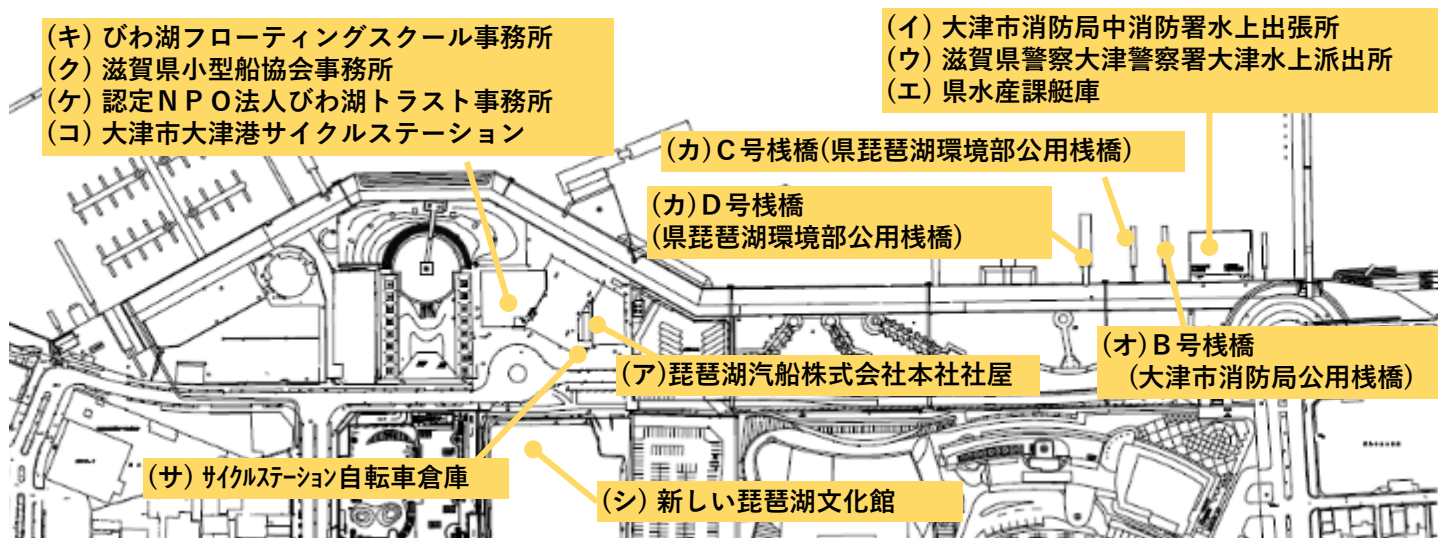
(キ) びわ湖フローティングスクール事務所
(ク) 滋賀県小型船協会事務所
(ケ) 認定ＮＰＯ法人びわ湖トラスト事務所
(コ) 大津市大津港サイクルステーション

(イ) 大津市消防局中消防署水上出張所
(ウ) 滋賀県警察大津警察署大津水上派出所
(エ) 県水産課艇庫

(カ) C号桟橋(県琵琶湖環境部公用桟橋)

(カ) D号桟橋
(県琵琶湖環境部公用桟橋)

(オ) B号桟橋
(大津市消防局公用桟橋)

(ア) 琵琶湖汽船株式会社本社社屋

(サ) サイクルステーション自転車倉庫

(シ) 新しい琵琶湖文化館